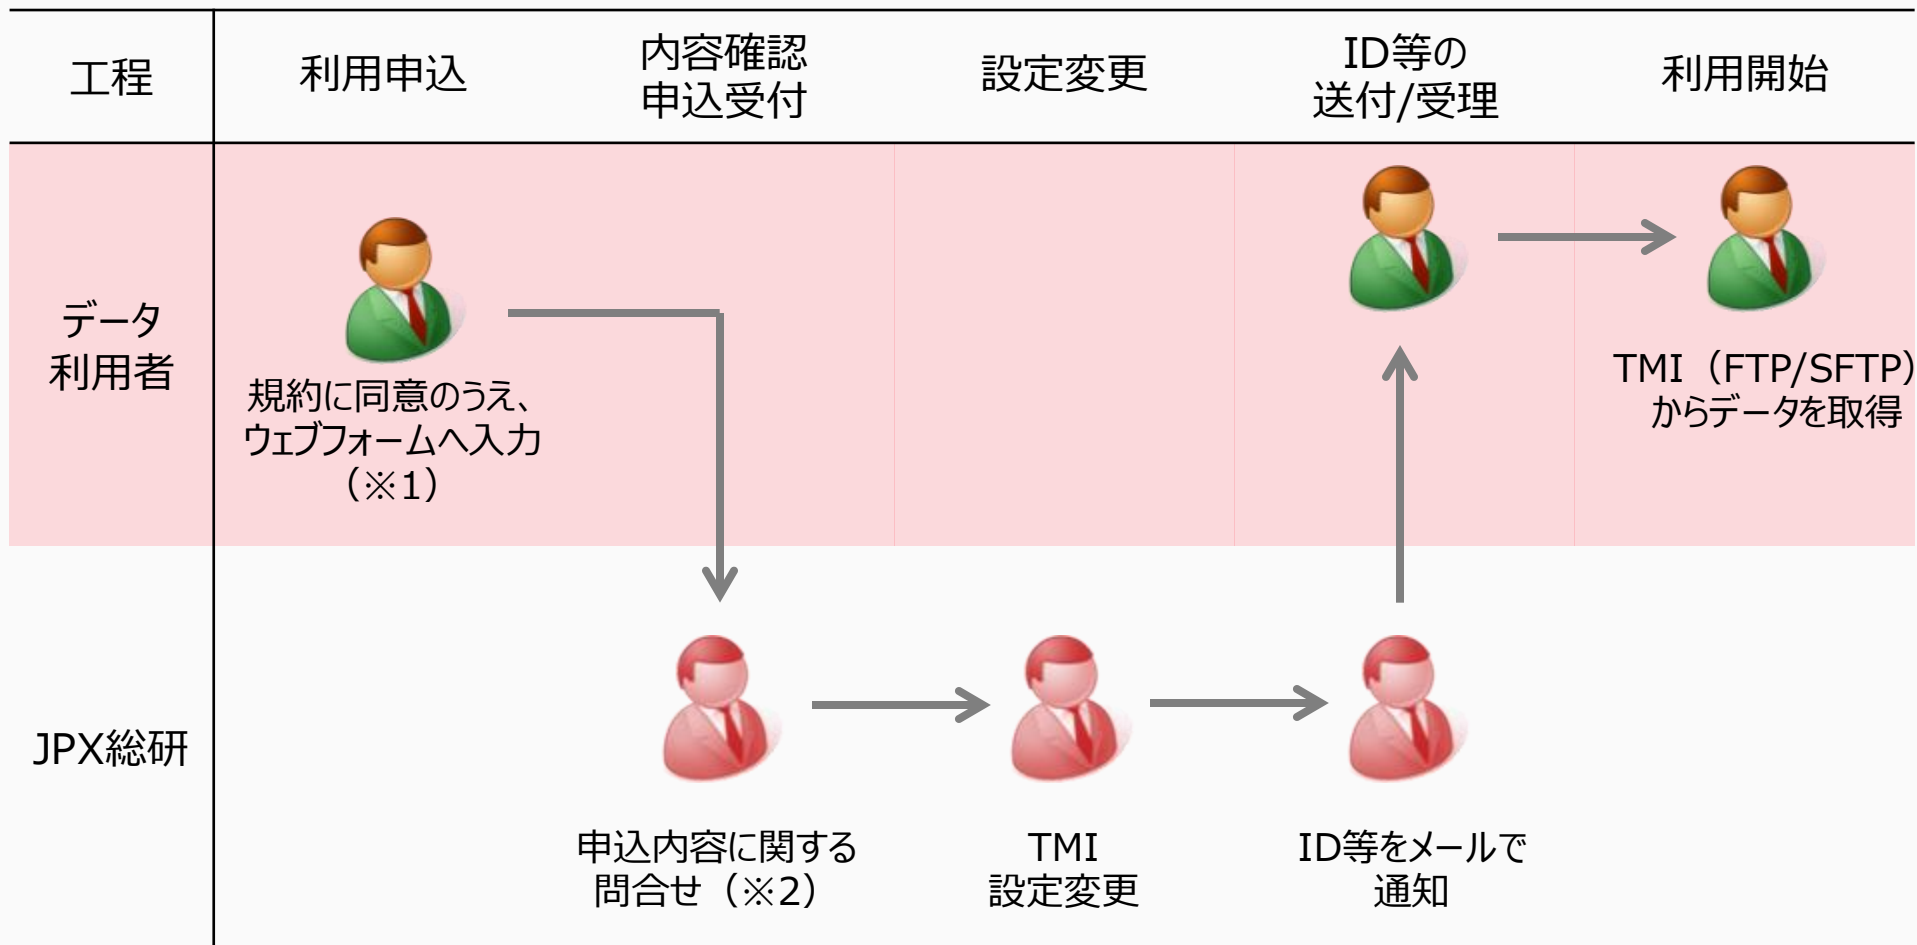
| 工程 | 利用申込 | 内容確認 申込受付 | 設定変更 | ID等の 送付/受理 | 利用開始 |
|---|---|---|---|---|---|
| データ 利用者 | 規約に同意のうえ、ウェブフォームへ入力（※1） | | | | TMI（FTP/SFTP）からデータを取得 |
| JPX総研 | | 申込内容に関する問合せ（※2） | TMI 設定変更 | ID等をメールで通知 | |